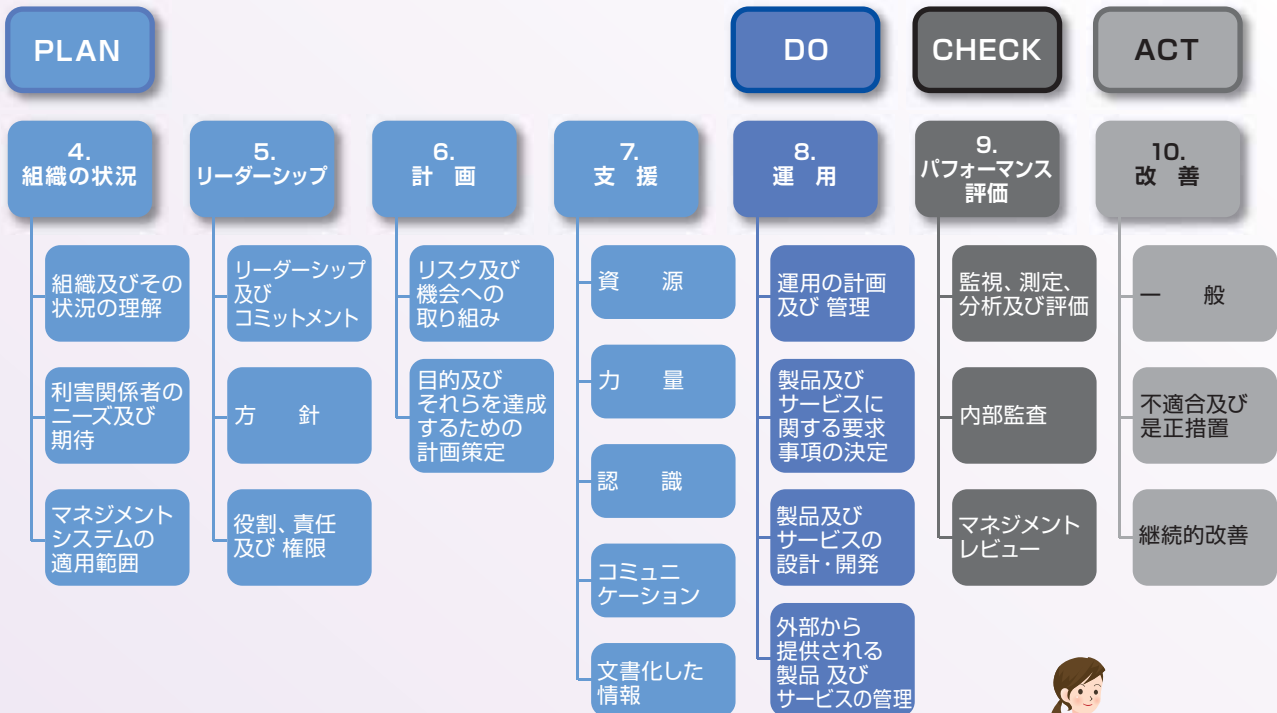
PLAN

DO

CHECK

ACT

4.
組織の状況

組織及びその状況の理解

利害関係者のニーズ及び期待

マネジメントシステムの適用範囲

5.
リーダーシップ

リーダーシップ及びコミットメント

方　針

役割、責任及び 権限

6.
計　画

リスク及び機会への取り組み

目的及びそれらを達成するための計画策定

7.
支　援

資　源

力　量

認　識

コミュニケーション

文書化した情報

8.
運　用

運用の計画及び 管理

製品及びサービスに関する要求事項の決定

製品及びサービスの設計・開発

外部から提供される製品 及びサービスの管理

9.
パフォーマンス評価

監視、測定、分析及び評価

内部監査

マネジメントレビュー

10.
改　善

一　般

不適合及び是正措置

継続的改善